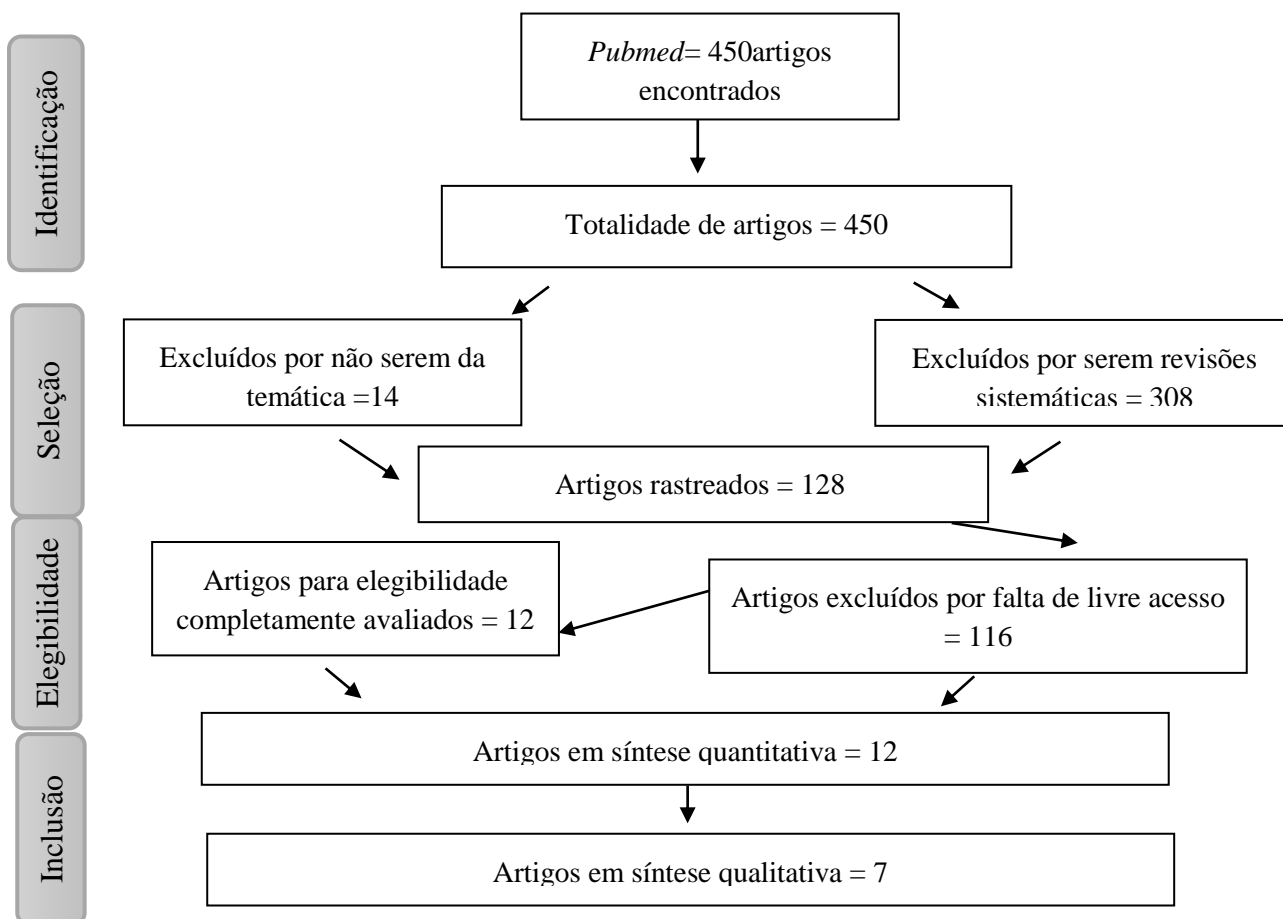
Identificação

*Pubmed*= 450artigos encontrados

Totalidade de artigos = 450

Seleção

Excluídos por não serem da temática =14

Excluídos por serem revisões sistemáticas = 308

Artigos rastreados = 128

Elegibilidade

Artigos para elegibilidade completamente avaliados = 12

Artigos excluídos por falta de livre acesso = 116

Inclusão

Artigos em síntese quantitativa = 12

Artigos em síntese qualitativa = 7